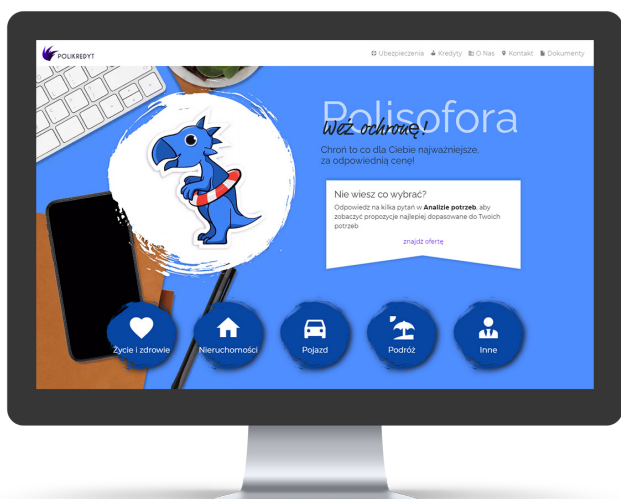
POLIKREDYT

Ubezpieczenia Kredyty O Nas Kontakt Dokumenty

Polisofora

Weź ochronę!

Chroń to co dla Ciebie najważniejsze, za odpowiednią cenę!

Nie wiesz co wybrać?

Odpowiedz na kilka pytań w **Analizie potrzeb**, aby zobaczyć propozycje najlepiej dopasowane do Twoich potrzeb

znajdź ofertę

Życie i zdrowie

Nieruchomości

Pojazd

Podróż

Inne